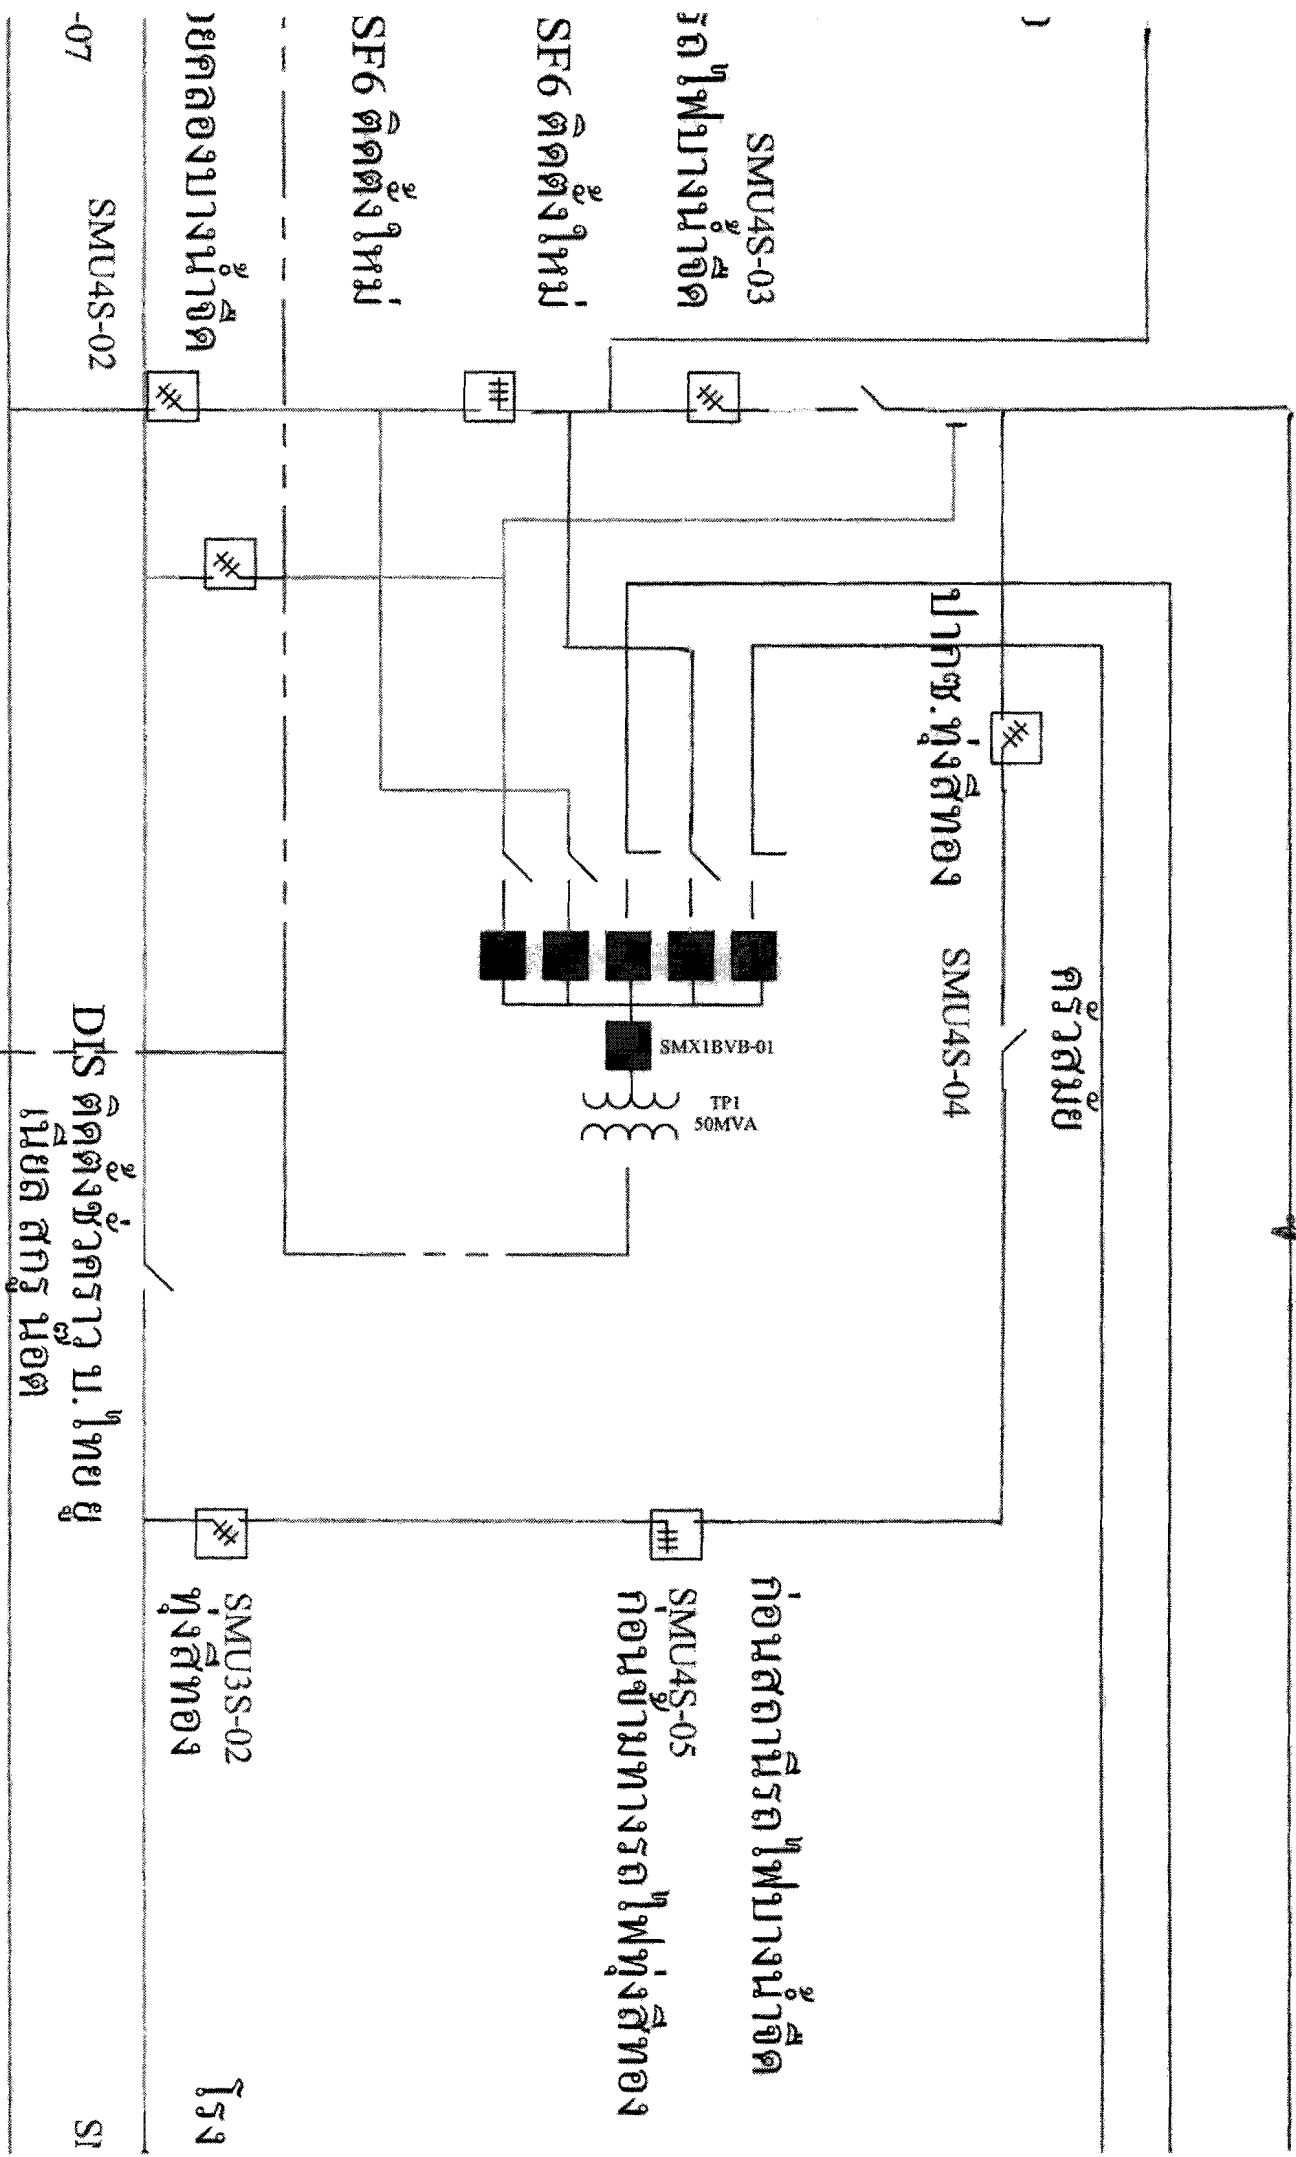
SMU4S-03
รถไฟบางน้ำจืด
SF6 ติดตั้งใหม่
SF6 ติดตั้งใหม่
ยกคลองบางน้ำจืด
SMU4S-02
-07
ปากซ.ทุ่งสีทอง
SMU4S-04
ครัวสมัย
SMX1BVB-01
TP1
50MVA
DIS ติดตั้งชั่วคราว น.ไทยยู
เนียล สกรู น็อต
ก่อนสถานีรถไฟบางน้ำจืด
SMU4S-05
ก่อนถึงทางรถไฟทุ่งสีทอง
SMU3S-02
ทุ่งสีทอง
โรง
SI